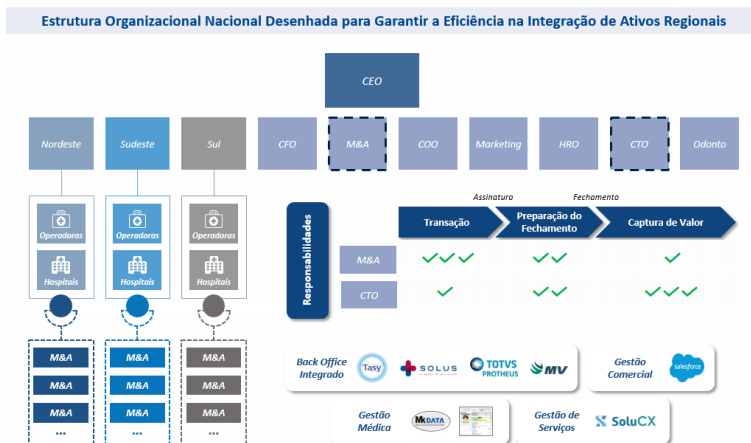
Estrutura Organizacional Nacional Desenhada para Garantir a Eficiência na Integração de Ativos Regionais

CEO

Nordeste | Sudeste | Sul | CFO | M&A | COO | Marketing | HRO | CTO | Odonto

Operadoras
Hospitais

Operadoras
Hospitais

Operadoras
Hospitais

M&A
M&A
M&A
...

M&A
M&A
M&A
...

M&A
M&A
M&A
...

Responsabilidades

Assinatura
Fechamento

| | Transação | Preparação do Fechamento | Captura de Valor |
|---|---|---|---|
| M&A | ✓✓✓ | ✓✓ | ✓ |
| CTO | ✓ | ✓✓ | ✓✓✓ |

Back Office Integrado
Tasy
SOLUS
TOTVS PROTHEUS
MV

Gestão Comercial
salesforce

Gestão Médica
MkDATA

Gestão de Serviços
SoluCX